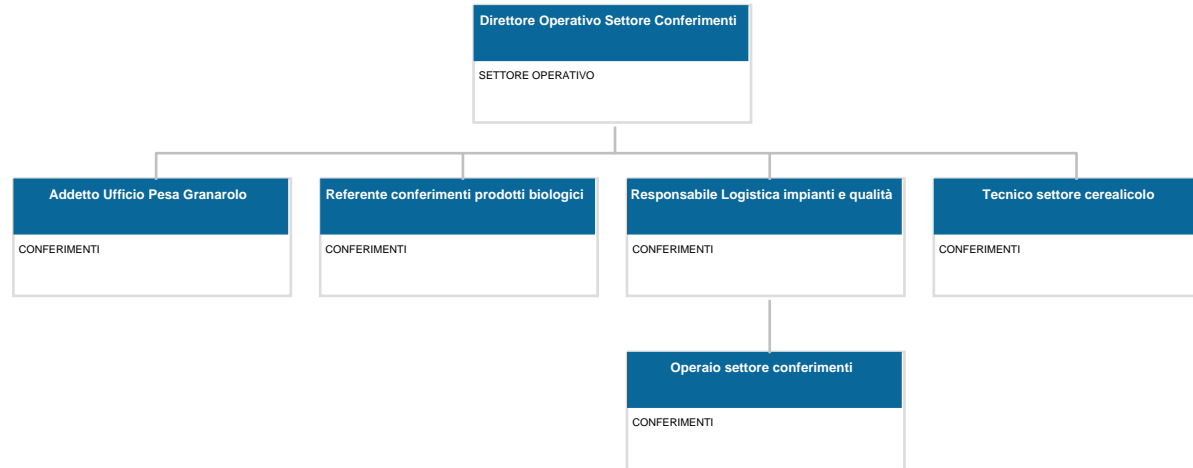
Direttore Operativo Settore Conferimenti

SETTORE OPERATIVO

Addetto Ufficio Pesa Granarolo

CONFERIMENTI

Referente conferimenti prodotti biologici

CONFERIMENTI

Responsabile Logistica impianti e qualità

CONFERIMENTI

Tecnico settore cerealicolo

CONFERIMENTI

Operaio settore conferimenti

CONFERIMENTI